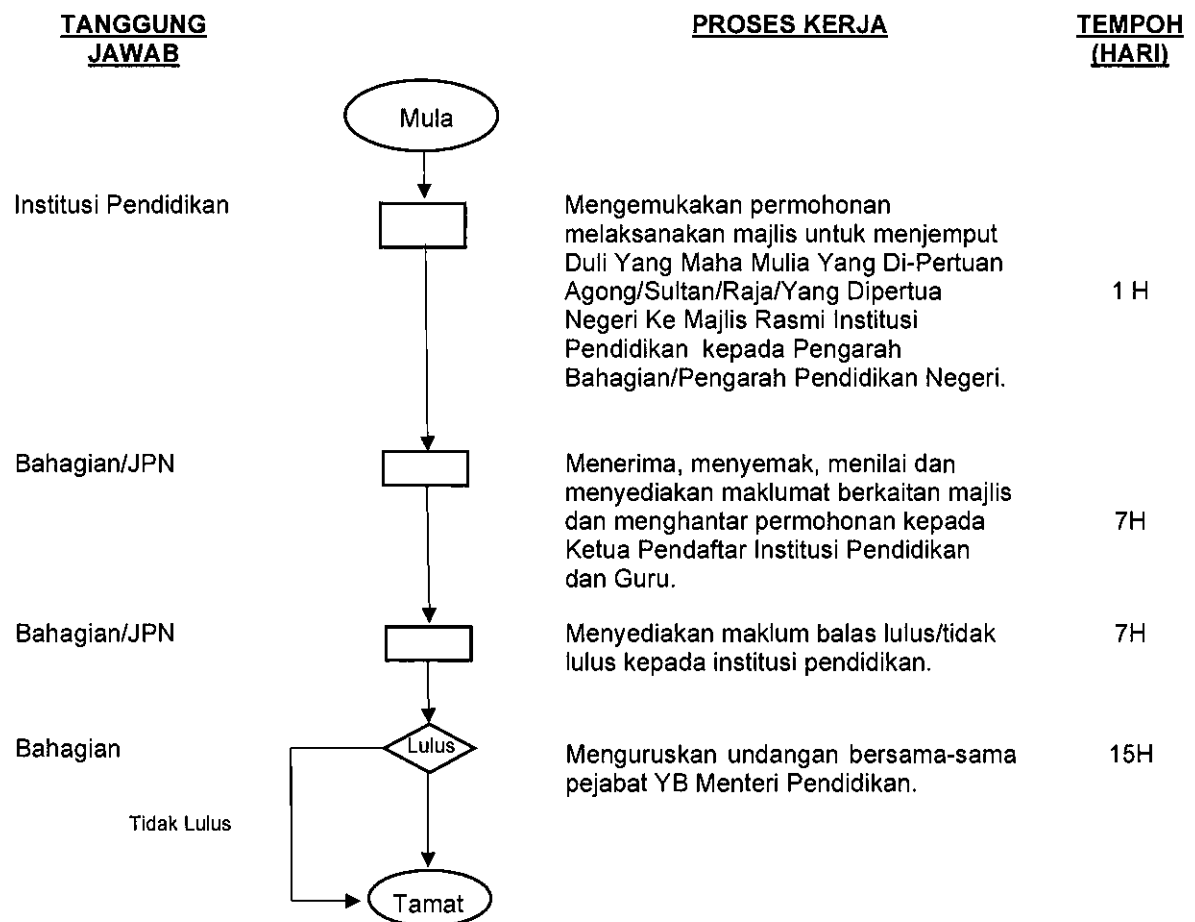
| TANGGUNG JAWAB | PROSES KERJA | TEMPOH (HARI) |
|---|---|---|
| | Mula | |
| Institusi Pendidikan | Mengemukakan permohonan melaksanakan majlis untuk menjemput Duli Yang Maha Mulia Yang Di-Pertuan Agong/Sultan/Raja/Yang Dipertua Negeri Ke Majlis Rasmi Institusi Pendidikan kepada Pengarah Bahagian/Pengarah Pendidikan Negeri. | 1 H |
| Bahagian/JPN | Menerima, menyemak, menilai dan menyediakan maklumat berkaitan majlis dan menghantar permohonan kepada Ketua Pendaftar Institusi Pendidikan dan Guru. | 7H |
| Bahagian/JPN | Menyediakan maklum balas lulus/tidak lulus kepada institusi pendidikan. | 7H |
| Bahagian | Lulus — Menguruskan undangan bersama-sama pejabat YB Menteri Pendidikan. | 15H |
| | Tidak Lulus | |
| | Tamat | |